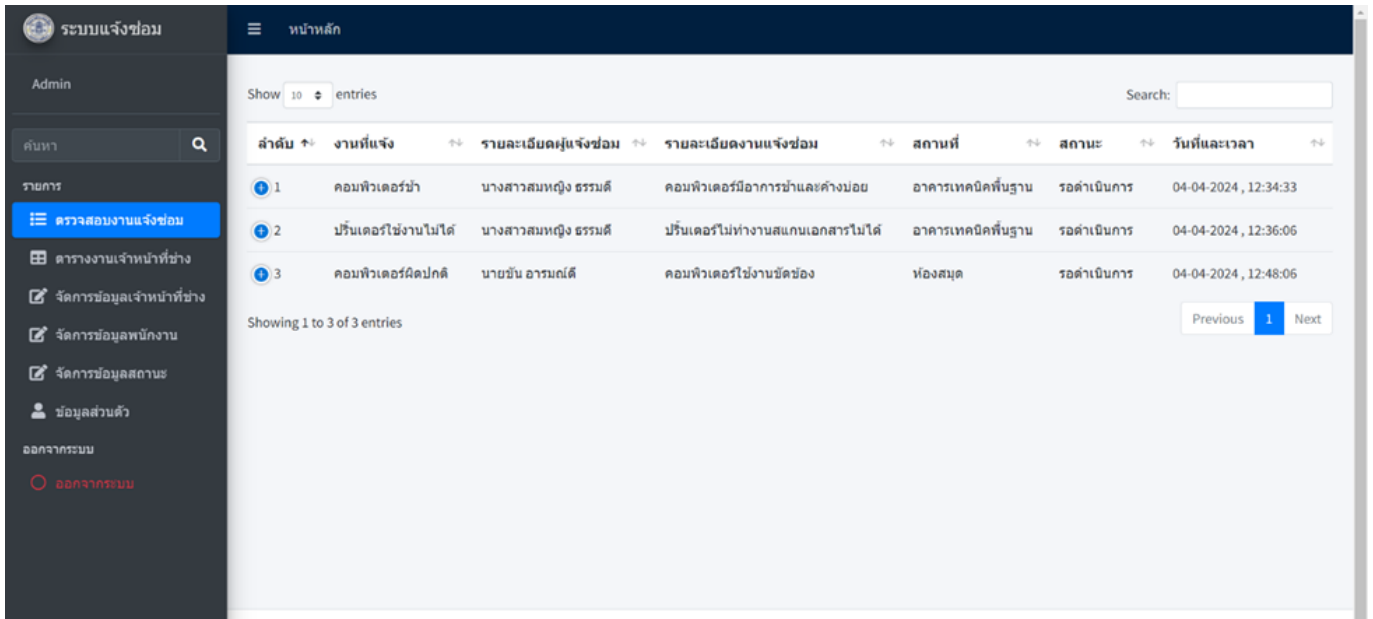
ระบบแจ้งซ่อม

Admin

ค้นหา

รายการ

ตรวจสอบงานแจ้งซ่อม

ตารางงานเจ้าหน้าที่ช่าง

จัดการข้อมูลเจ้าหน้าที่ช่าง

จัดการข้อมูลพนักงาน

จัดการข้อมูลสถานะ

ข้อมูลส่วนตัว

ออกจากระบบ

ออกจากระบบ

หน้าหลัก

Show 10 entries

Search:

| ลำดับ | งานที่แจ้ง | รายละเอียดผู้แจ้งซ่อม | รายละเอียดงานแจ้งซ่อม | สถานที่ | สถานะ | วันที่และเวลา |
|---|---|---|---|---|---|---|
| 1 | คอมพิวเตอร์ช้า | นางสาวสมหญิง ธรรมดี | คอมพิวเตอร์มีอาการช้าและค้างบ่อย | อาคารเทคนิคพื้นฐาน | รอดำเนินการ | 04-04-2024 , 12:34:33 |
| 2 | ปริ้นเตอร์ใช้งานไม่ได้ | นางสาวสมหญิง ธรรมดี | ปริ้นเตอร์ไม่ทำงานสแกนเอกสารไม่ได้ | อาคารเทคนิคพื้นฐาน | รอดำเนินการ | 04-04-2024 , 12:36:06 |
| 3 | คอมพิวเตอร์ผิดปกติ | นายขัน อารมณ์ดี | คอมพิวเตอร์ใช้งานขัดข้อง | ห้องสมุด | รอดำเนินการ | 04-04-2024 , 12:48:06 |

Showing 1 to 3 of 3 entries

Previous 1 Next